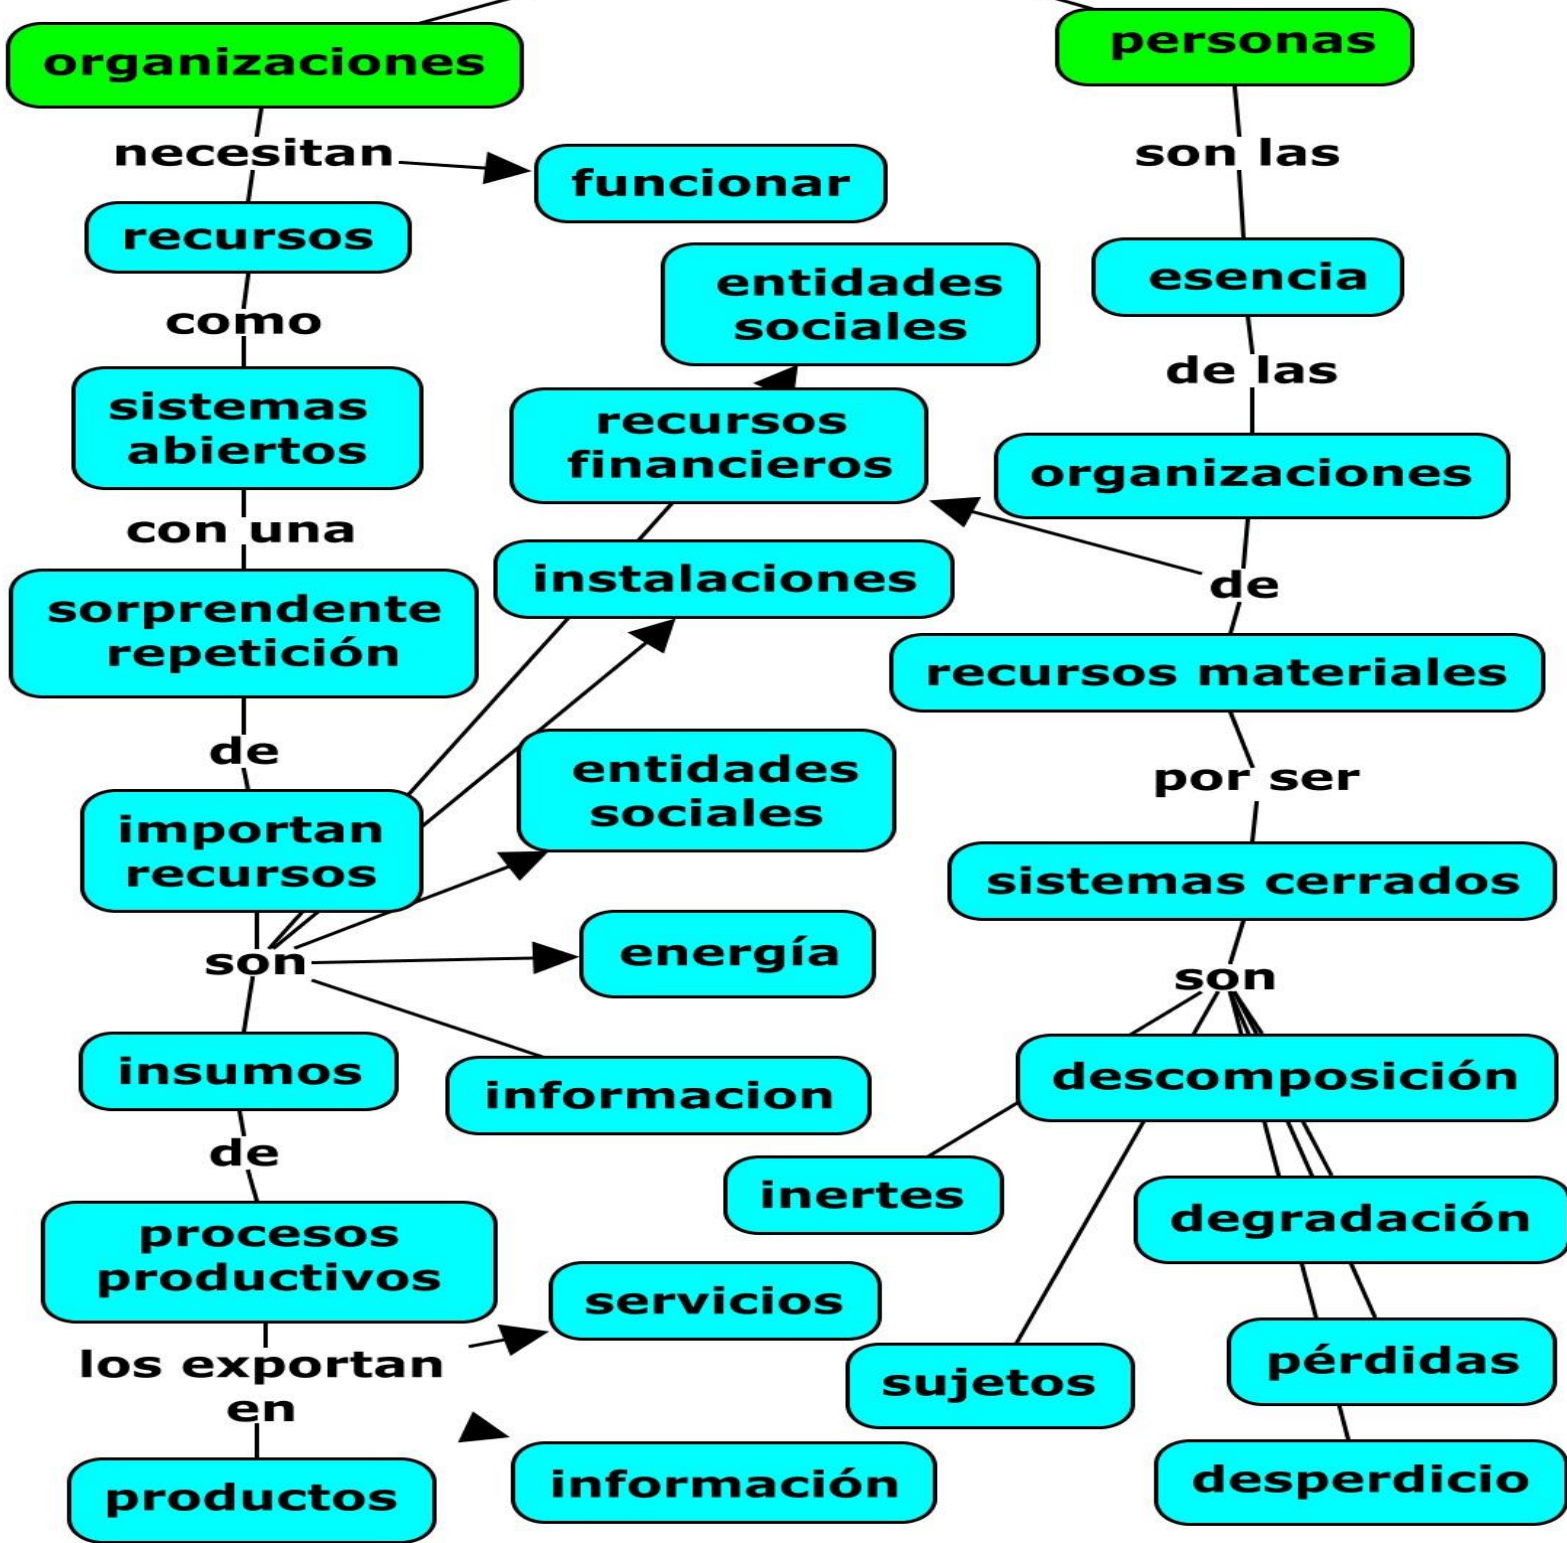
organizaciones

necesitan

funcionar

recursos

como

sistemas abiertos

con una

sorprendente repetición

de

importan recursos

son

insumos

de

procesos productivos

los exportan en

productos

entidades sociales

recursos financieros

instalaciones

entidades sociales

energía

informacion

servicios

información

personas

son las

esencia

de las

organizaciones

de

recursos materiales

por ser

sistemas cerrados

son

descomposición

inertes

degradación

sujetos

pérdidas

desperdicio